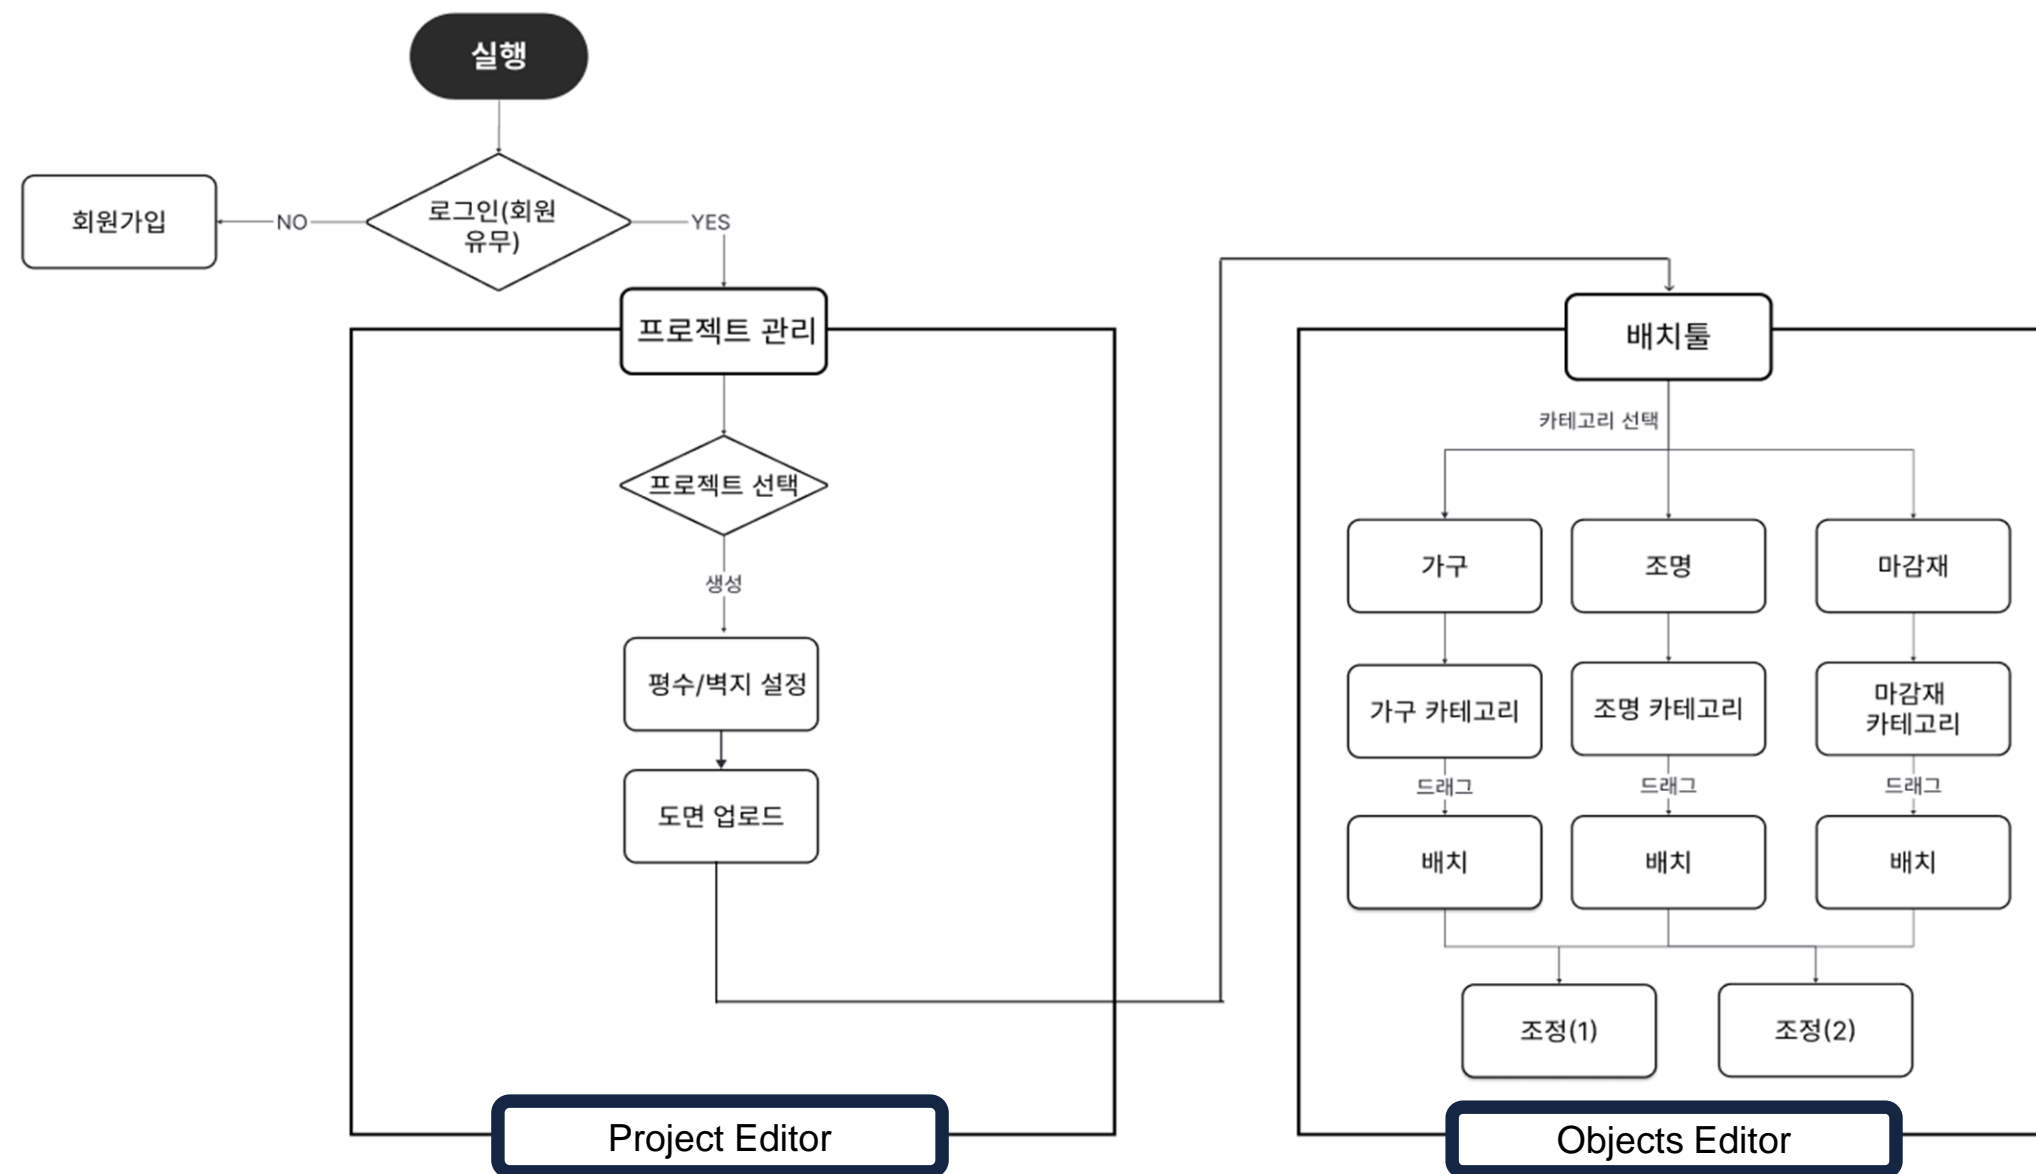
실행

회원가입

NO

로그인(회원 유무)

YES

프로젝트 관리

프로젝트 선택

생성

평수/벽지 설정

도면 업로드

Project Editor

배치툴

카테고리 선택

가구

조명

마감재

가구 카테고리

조명 카테고리

마감재 카테고리

드래그

드래그

드래그

배치

배치

배치

조정(1)

조정(2)

Objects Editor